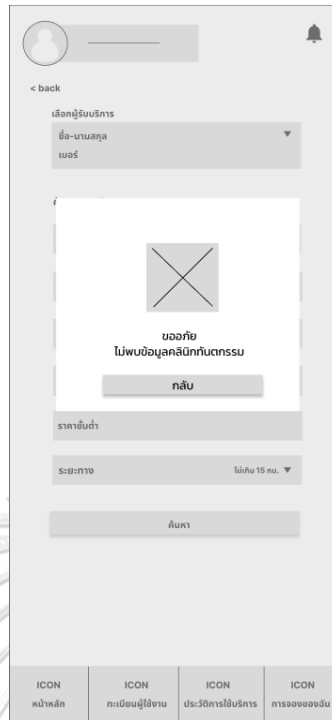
< back

เลือกผู้รับบริการ

ชื่อ-นามสกุล
เบอร์

ขออภัย
ไม่พบข้อมูลคลินิกทันตกรรม

กลับ

ราคาขั้นต่ำ

ระยะทาง

ไม่เกิน 15 กม.

ค้นหา

ICON
หน้าหลัก

ICON
ทะเบียนผู้ใช้งาน

ICON
ประวัติการใช้บริการ

ICON
การจองของฉัน